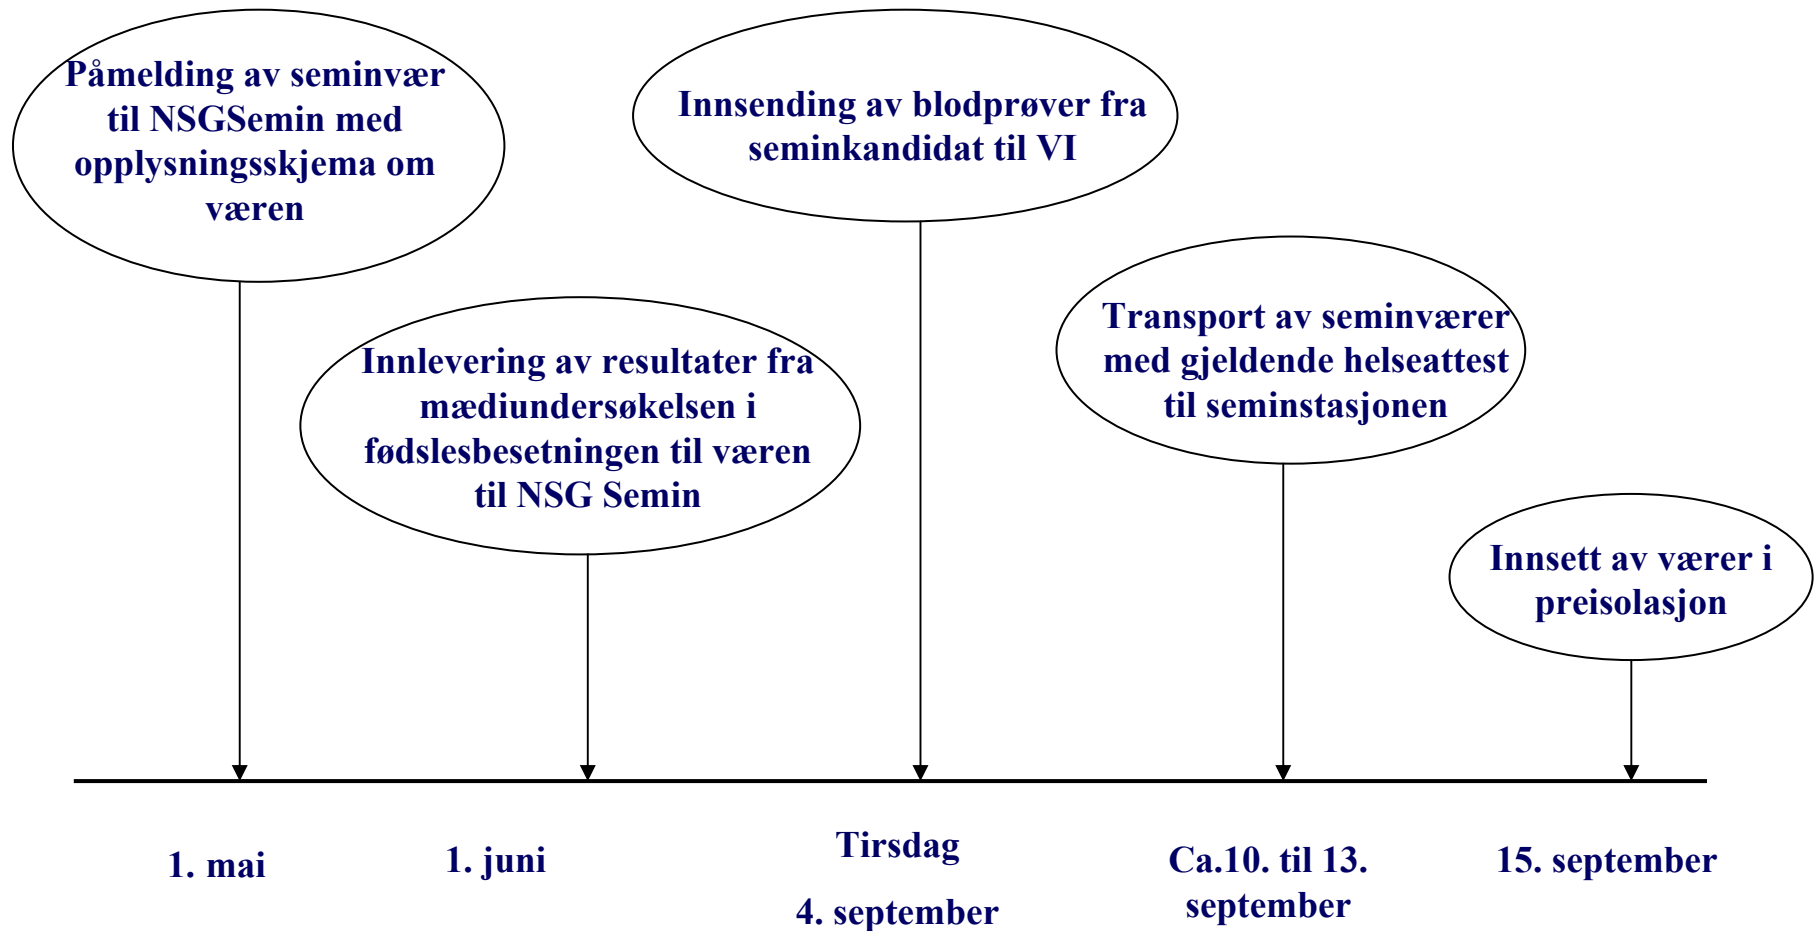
Påmelding av seminvær til NSGSemin med opplysningsskjema om væren

Innlevering av resultater fra mædiundersøkelsen i fødslesbesetningen til væren til NSG Semin

Innsending av blodprøver fra seminkandidat til VI

Transport av seminværer med gjeldende helseattest til seminstasjonen

Innsett av værer i preisolasjon

1. mai

1. juni

Tirsdag

4. september

Ca.10. til 13. september

15. september